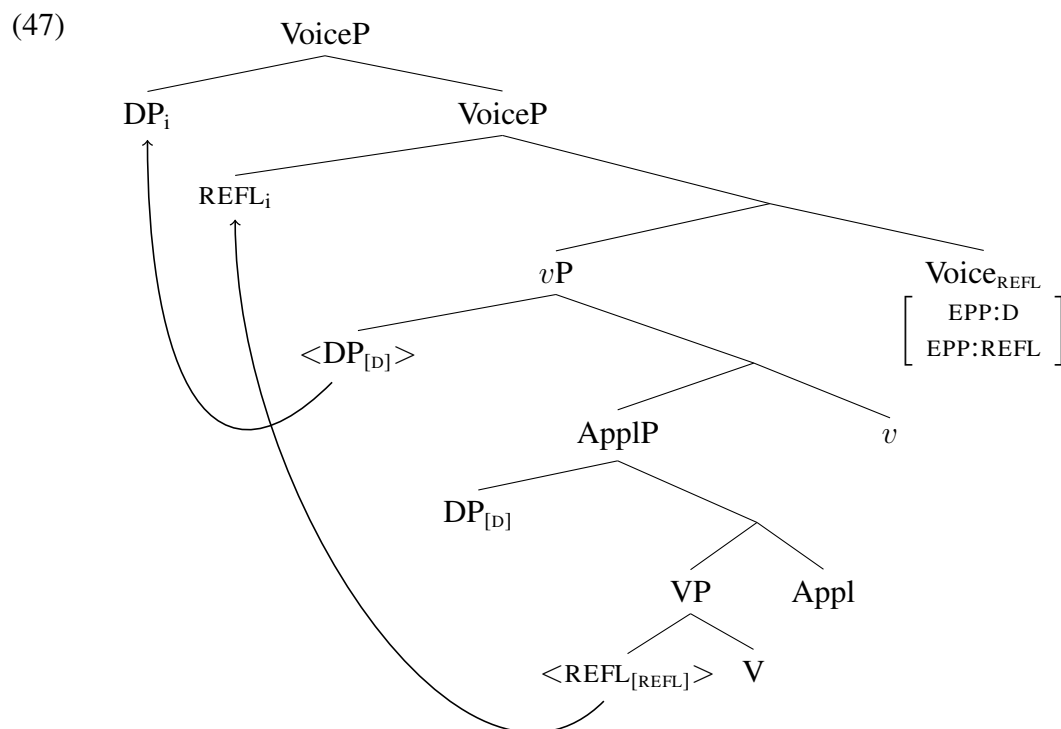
(47)

VoiceP

$\text{DP}_\text{i}$ VoiceP

$\text{REFL}_\text{i}$

$v$P $\text{Voice}_\text{REFL}$

$\left[\begin{array}{c}\text{EPP:D}\\ \text{EPP:REFL}\end{array}\right]$

$<\text{DP}_{[\text{D}]}>$

ApplP $v$

$\text{DP}_{[\text{D}]}$

VP Appl

$<\text{REFL}_{[\text{REFL}]}>$ V